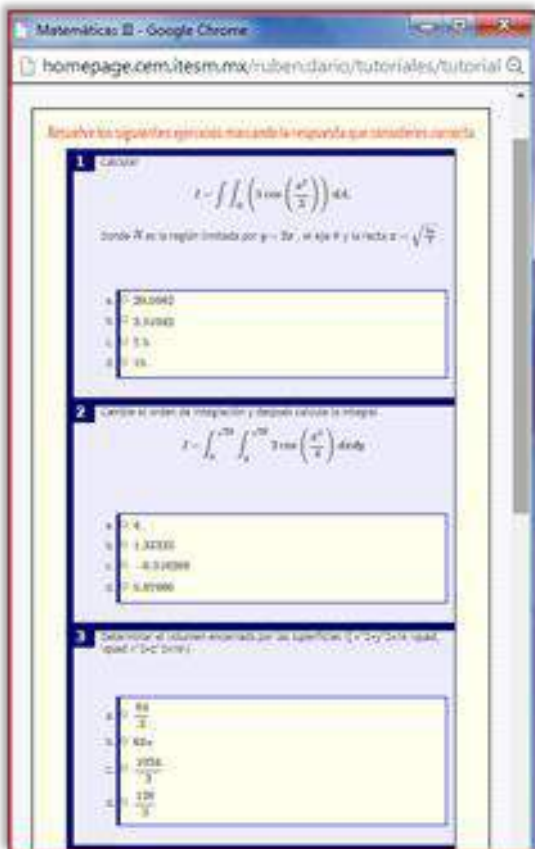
Matemáticas III - Google Chrome

homepage.cem.itesm.mx/ruben.dario/tutoriales/tutorial

Resuelve los siguientes ejercicios marcando la respuesta que consideres correcta

1 Calcular:

$I = \int\int_R \left(3\cos\left(\frac{x^2}{3}\right)\right) dA$

donde $R$ es la región limitada por $y = 2x$, el eje $x$ y la recta $x = \sqrt{\frac{3\pi}{2}}$.

a. 20.0442
b. 3.14342
c. 3 π
d. 3π

2 Cambie el orden de integración y después calcule la integral.

$I = \int_0^{\sqrt{2\pi}} \int_{\frac{y}{2}}^{\sqrt{2\pi}} 3\cos\left(\frac{x^2}{4}\right) dxdy$

a. 6.
b. 1.32333
c. -0.314388
d. 5.85986

3 Determinar el volumen encerrado por las superficies: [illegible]

a. $\frac{64}{3}$
b. 64π
c. $\frac{1024}{3}$
d. $\frac{128}{3}$